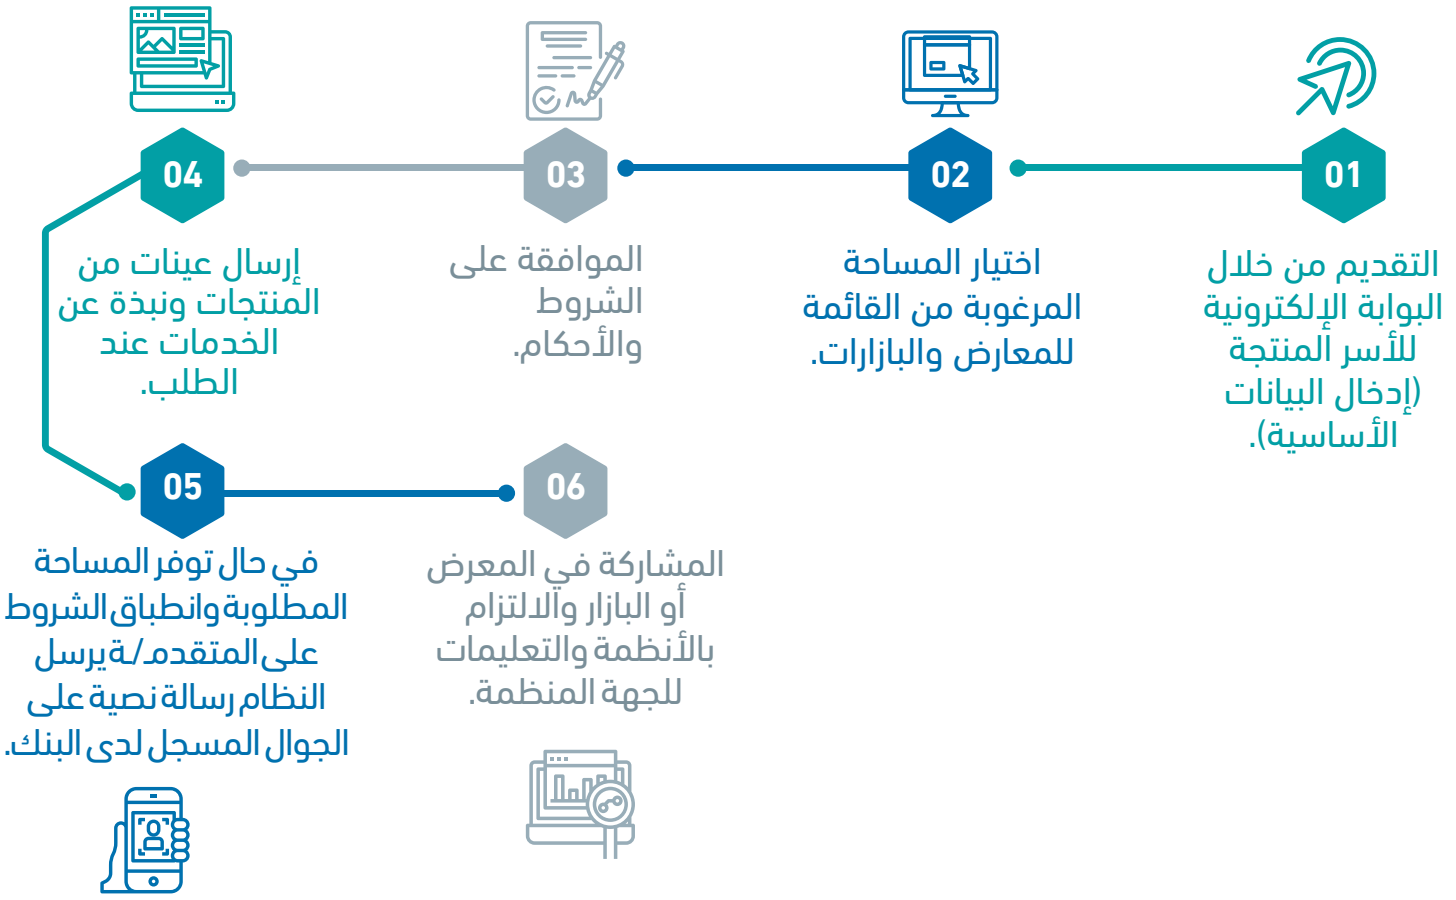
01
التقديم من خلال البوابة الإلكترونية للأسر المنتجة (إدخال البيانات الأساسية).

02
اختيار المساحة المرغوبة من القائمة للمعارض والبازارات.

03
الموافقة على الشروط والأحكام.

04
إرسال عينات من المنتجات ونبذة عن الخدمات عند الطلب.

05
في حال توفر المساحة المطلوبة وانطباق الشروط على المتقدم/ـة يرسل النظام رسالة نصية على الجوال المسجل لدى البنك.

06
المشاركة في المعرض أو البازار والالتزام بالأنظمة والتعليمات للجهة المنظمة.